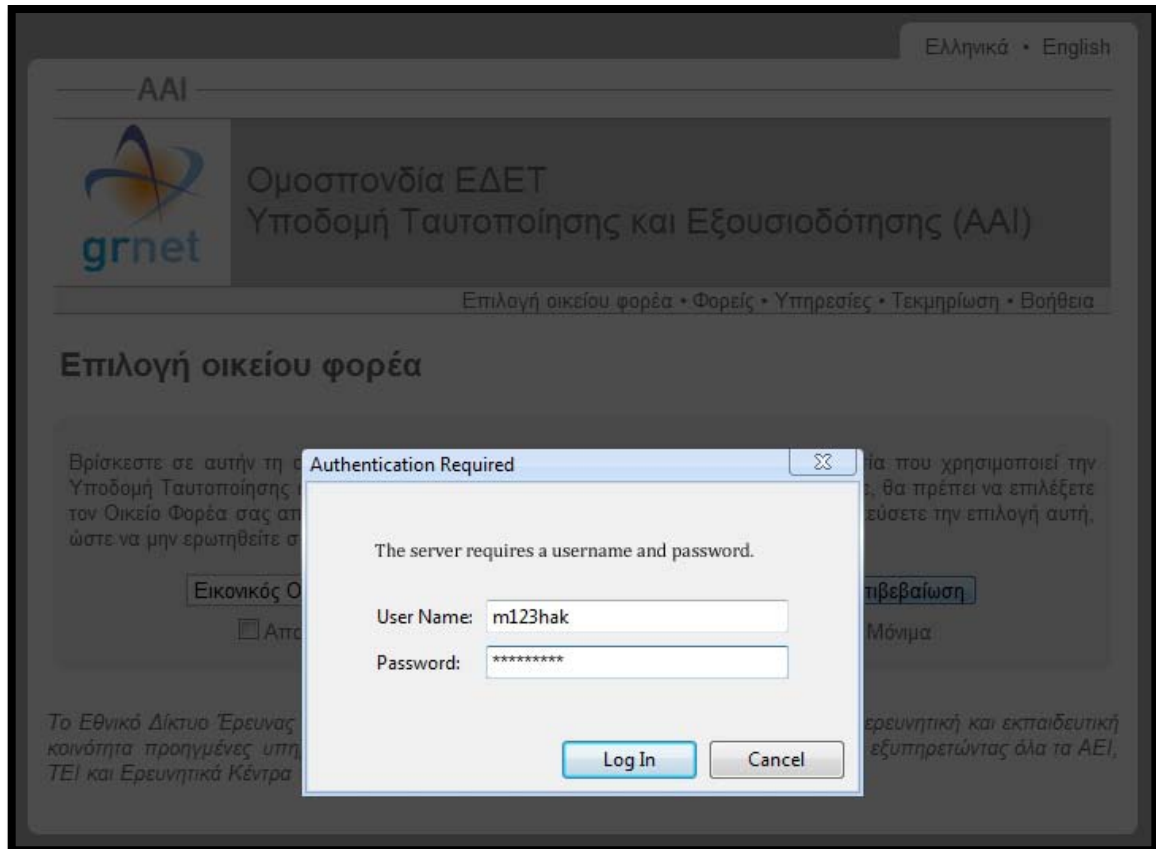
Ελληνικά • English

AAI

grnet

Ομοσπονδία ΕΔΕΤ
Υποδομή Ταυτοποίησης και Εξουσιοδότησης (AAI)

Επιλογή οικείου φορέα • Φορείς • Υπηρεσίες • Τεκμηρίωση • Βοήθεια

Επιλογή οικείου φορέα

Βρίσκεστε σε αυτήν τη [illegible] ία που χρησιμοποιεί την Υποδομή Ταυτοποίησης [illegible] , θα πρέπει να επιλέξετε τον Οικείο Φορέα σας απ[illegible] εύσετε την επιλογή αυτή, ώστε να μην ερωτηθείτε σ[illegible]

Εικονικός Ο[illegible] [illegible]πιβεβαίωση

Απο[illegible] Μόνιμα

Το Εθνικό Δίκτυο Έρευνας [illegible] ερευνητική και εκπαιδευτική κοινότητα προηγμένες υπη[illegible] εξυπηρετώντας όλα τα ΑΕΙ, ΤΕΙ και Ερευνητικά Κέντρα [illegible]

Authentication Required

The server requires a username and password.

User Name: m123hak

Password: *********

Log In

Cancel